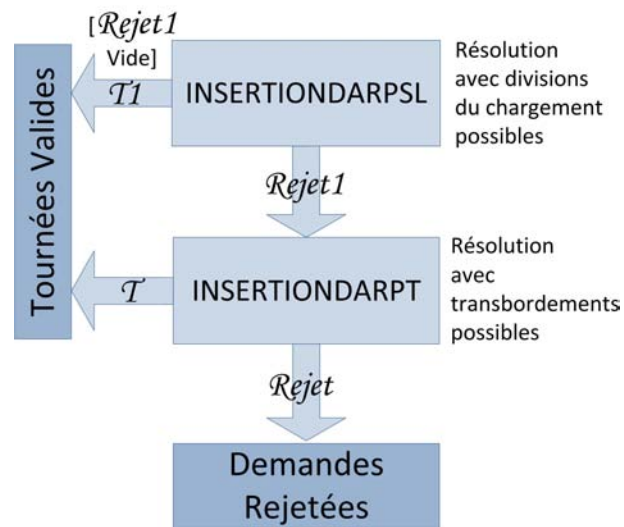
[$Rejet1$
Vide]

Tournées Valides

$T1$

INSERTIONDARPSL

Résolution avec divisions du chargement possibles

$Rejet1$

$T$

INSERTIONDARPT

Résolution avec transbordements possibles

$Rejet$

Demandes Rejetées